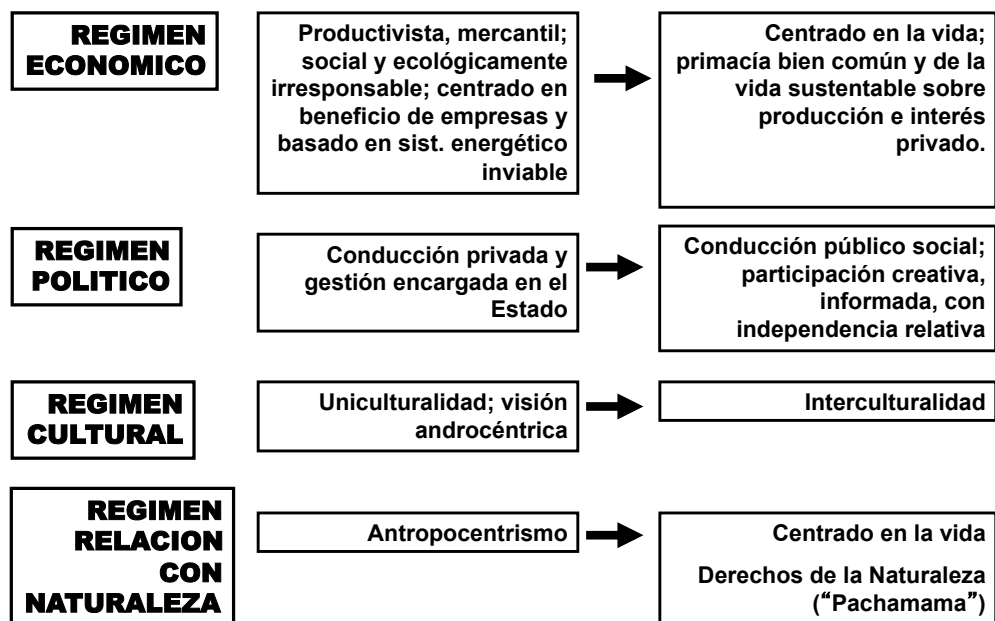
REGIMEN ECONOMICO

Productivista, mercantil; social y ecológicamente irresponsable; centrado en beneficio de empresas y basado en sist. energético inviable

Centrado en la vida; primacía bien común y de la vida sustentable sobre producción e interés privado.

REGIMEN POLITICO

Conducción privada y gestión encargada en el Estado

Conducción público social; participación creativa, informada, con independencia relativa

REGIMEN CULTURAL

Uniculturalidad; visión androcéntrica

Interculturalidad

REGIMEN RELACION CON NATURALEZA

Antropocentrismo

Centrado en la vida

Derechos de la Naturaleza ("Pachamama")